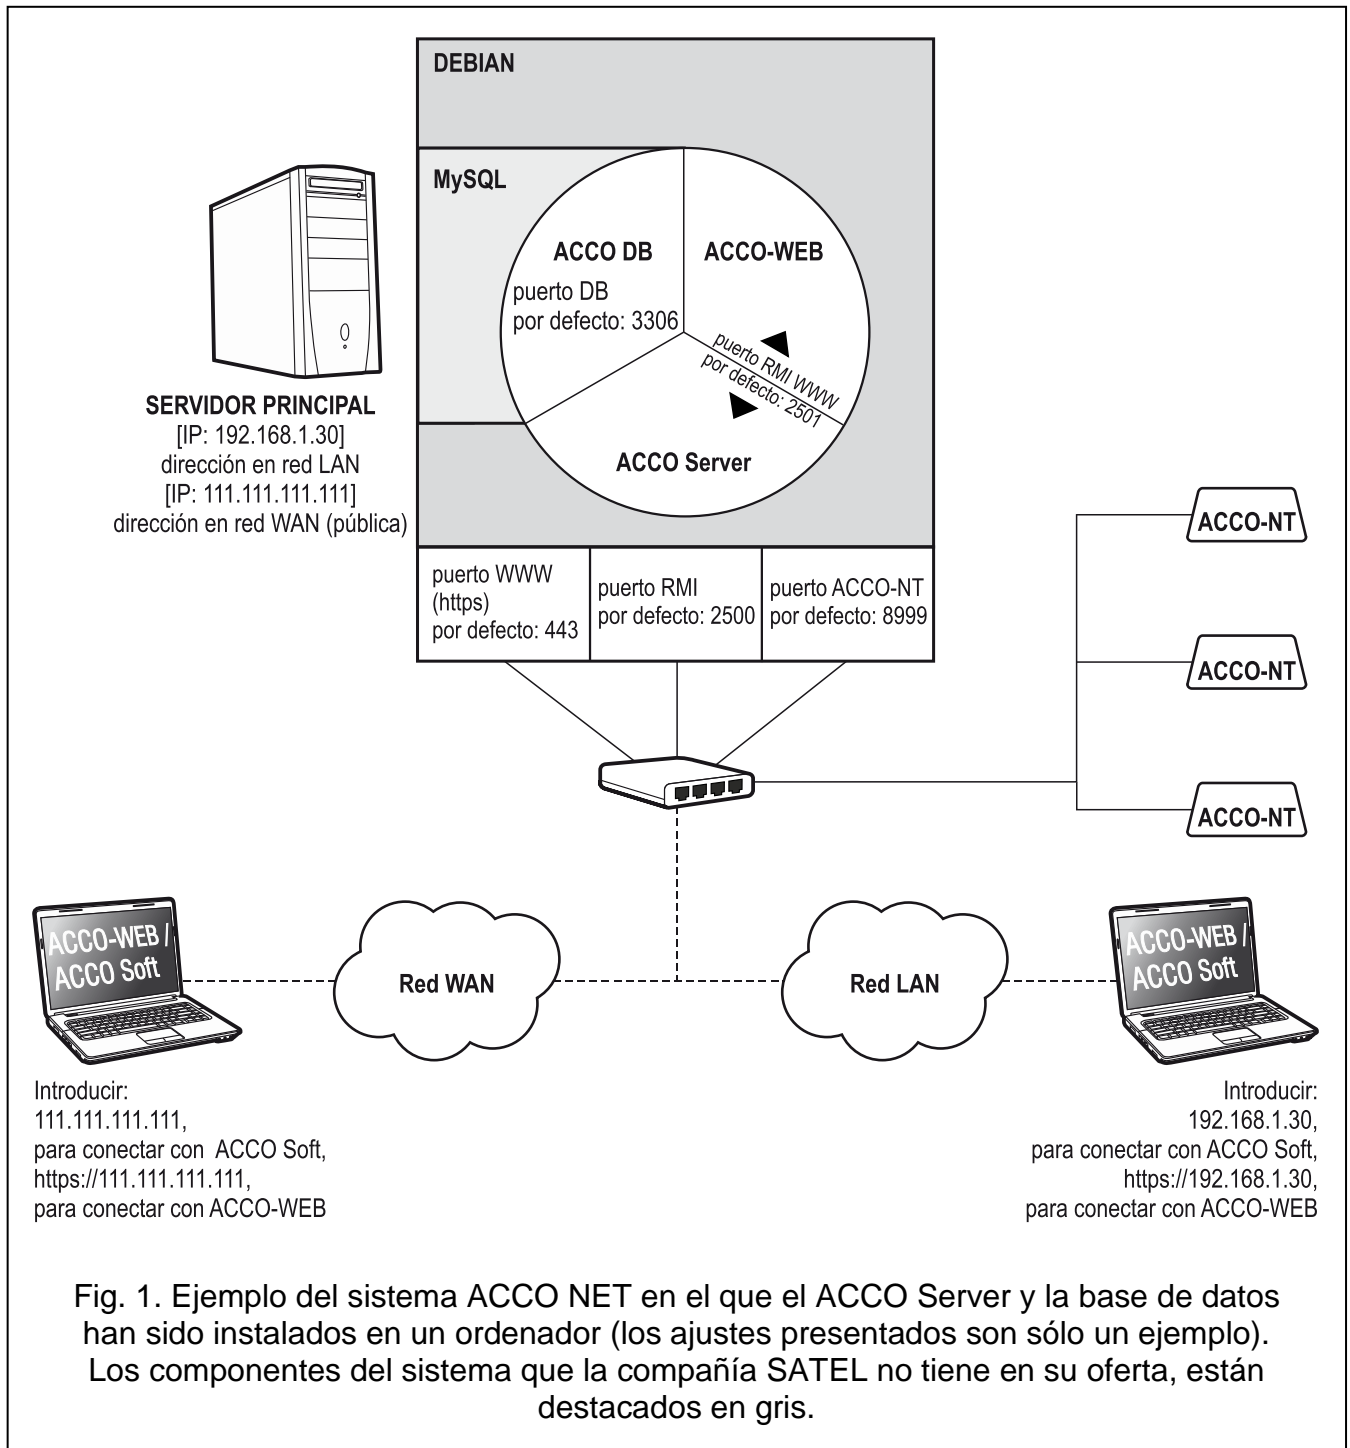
DEBIAN

MySQL

ACCO DB
puerto DB
por defecto: 3306

ACCO-WEB

puerto RMI WWW
por defecto: 2501

ACCO Server

SERVIDOR PRINCIPAL
[IP: 192.168.1.30]
dirección en red LAN
[IP: 111.111.111.111]
dirección en red WAN (pública)

| puerto WWW (https) por defecto: 443 | puerto RMI por defecto: 2500 | puerto ACCO-NT por defecto: 8999 |
|---|---|---|

ACCO-NT

ACCO-NT

ACCO-NT

ACCO-WEB / ACCO Soft

Red WAN

Red LAN

ACCO-WEB / ACCO Soft

Introducir:
111.111.111.111,
para conectar con ACCO Soft,
https://111.111.111.111,
para conectar con ACCO-WEB

Introducir:
192.168.1.30,
para conectar con ACCO Soft,
https://192.168.1.30,
para conectar con ACCO-WEB

Fig. 1. Ejemplo del sistema ACCO NET en el que el ACCO Server y la base de datos han sido instalados en un ordenador (los ajustes presentados son sólo un ejemplo). Los componentes del sistema que la compañía SATEL no tiene en su oferta, están destacados en gris.